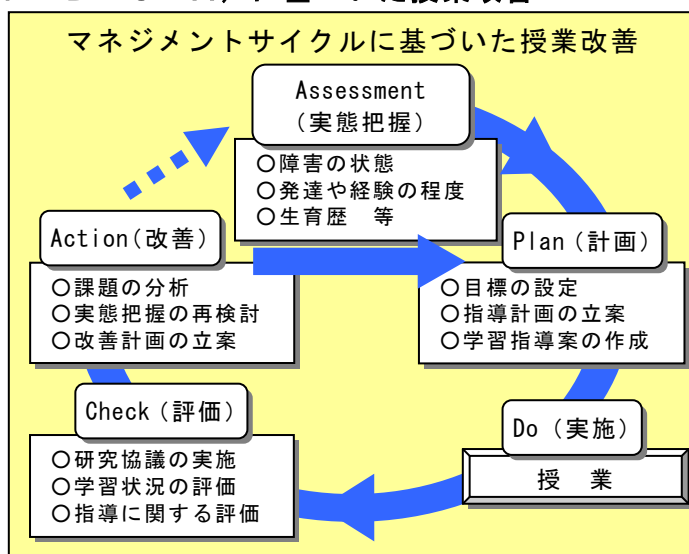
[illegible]

マネジメントサイクルに基づいた授業改善

Assessment
（実態把握）

○障害の状態
○発達や経験の程度
○生育歴　等

Plan（計画）

○目標の設定
○指導計画の立案
○学習指導案の作成

Do（実施）

授　業

Check（評価）

○研究協議の実施
○学習状況の評価
○指導に関する評価

Action（改善）

○課題の分析
○実態把握の再検討
○改善計画の立案